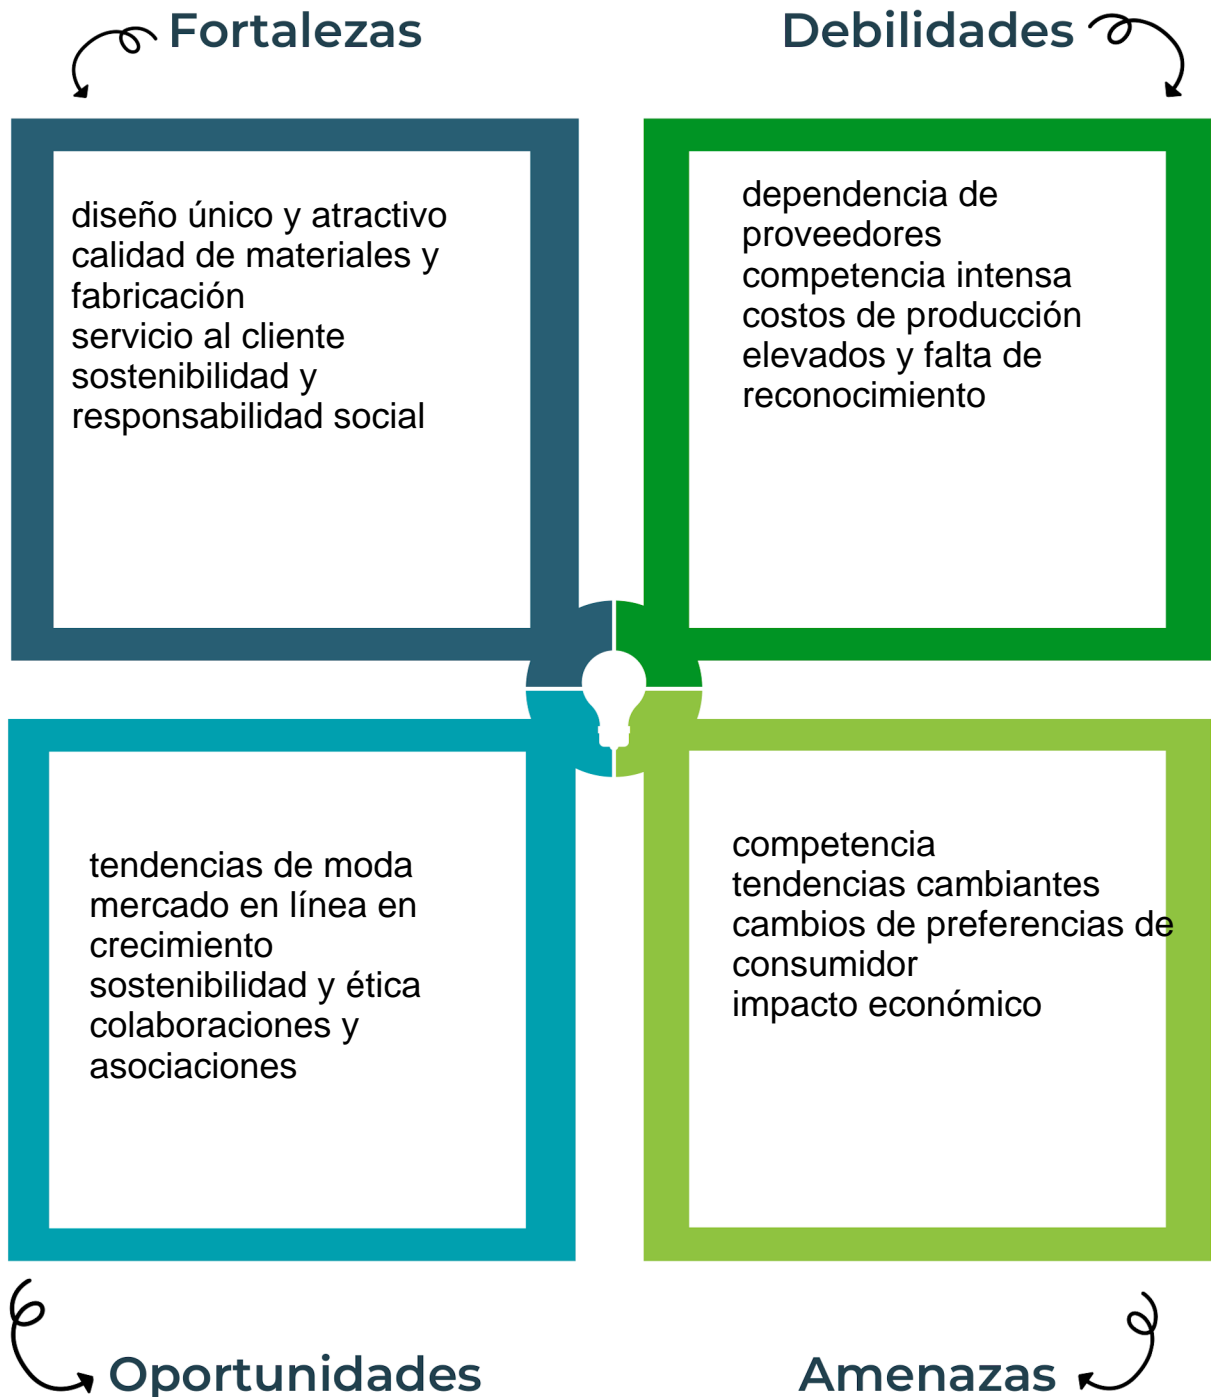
Fortalezas

diseño único y atractivo
calidad de materiales y fabricación
servicio al cliente
sostenibilidad y responsabilidad social

Debilidades

dependencia de proveedores
competencia intensa
costos de producción elevados y falta de reconocimiento

tendencias de moda
mercado en línea en crecimiento
sostenibilidad y ética
colaboraciones y asociaciones

Oportunidades

competencia
tendencias cambiantes
cambios de preferencias de consumidor
impacto económico

Amenazas